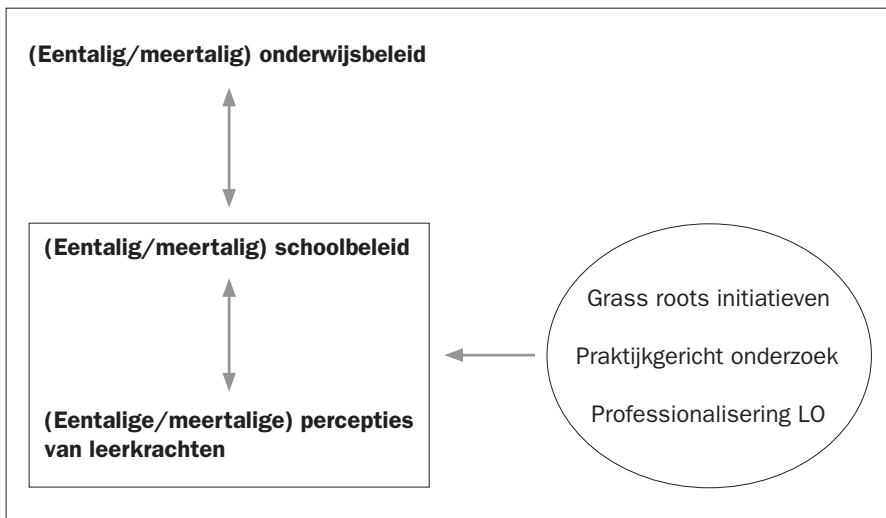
(Eentalig/meertalig) onderwijsbeleid

(Eentalig/meertalig) schoolbeleid

(Eentalige/meertalige) percepties van leerkrachten

Grass roots initiatieven

Praktijkgericht onderzoek

Professionalisering LO